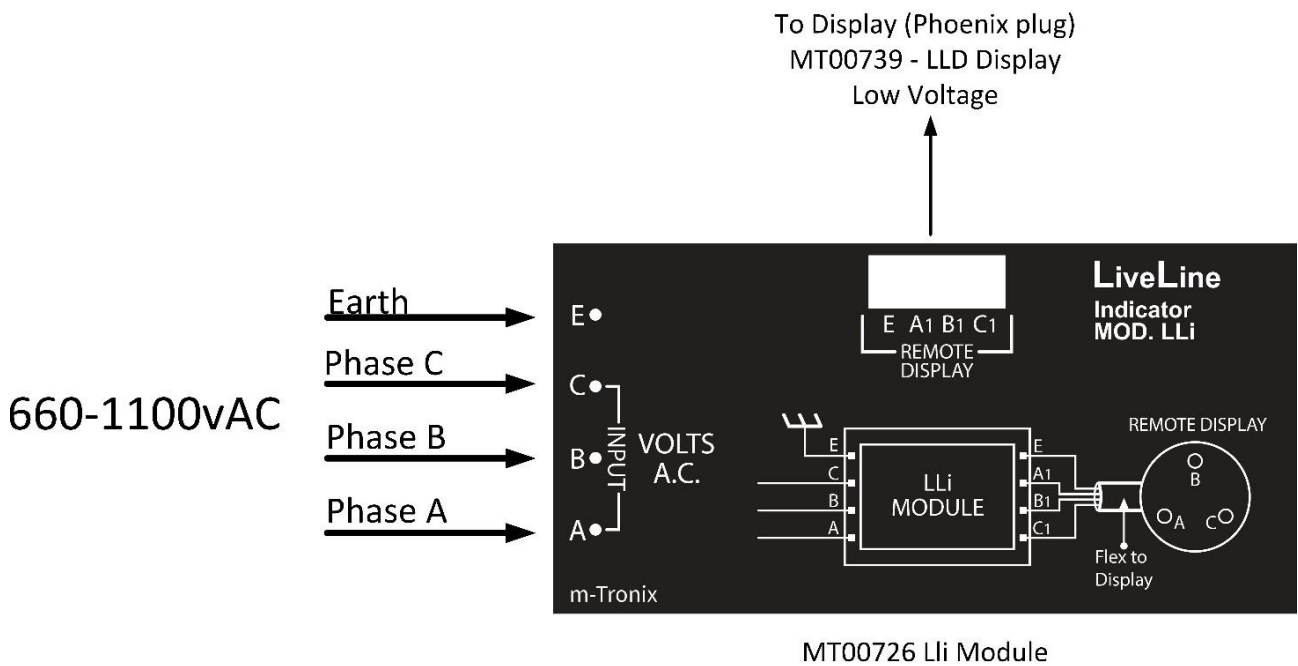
To Display (Phoenix plug)
MT00739 - LLD Display
Low Voltage

660-1100vAC

Earth

Phase C

Phase B

Phase A

E

C

B

A

INPUT

VOLTS
A.C.

E A1 B1 C1
REMOTE
DISPLAY

LiveLine
Indicator
MOD. LLi

E
C
B
A

LLi
MODULE

E
A1
B1
C1

REMOTE DISPLAY
B
A
C

Flex to
Display

m-Tronix

MT00726 Lli Module